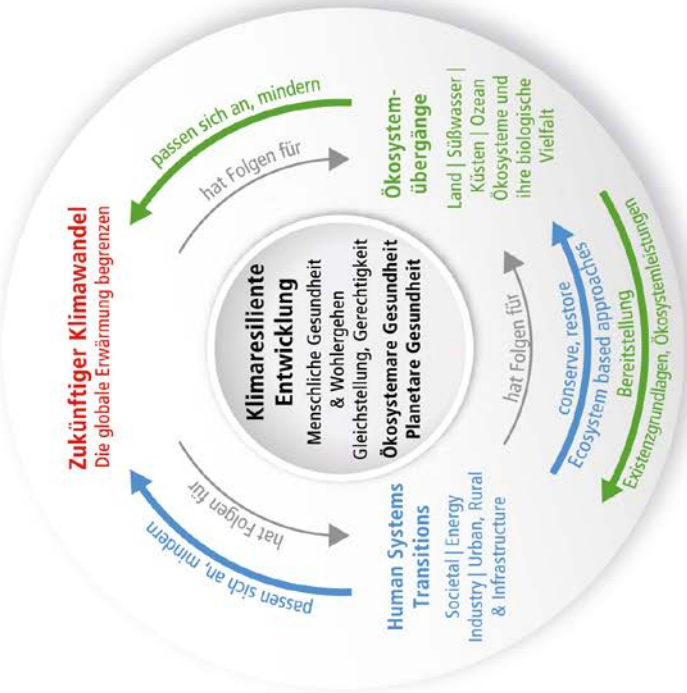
Klimaresiliente Entwicklung
Menschliche Gesundheit & Wohlergehen
Gleichstellung, Gerechtigkeit
Ökosystemare Gesundheit
Planetare Gesundheit

Zukünftiger Klimawandel
Die globale Erwärmung begrenzen

passen sich an, mindern

hat Folgen für

Ökosystemübergänge
Land | Süßwasser | Küsten | Ozean
Ökosysteme und ihre biologische Vielfalt

hat Folgen für

conserve, restore
Ecosystem based approaches

Bereitstellung
Existenzgrundlagen, Ökosystemleistungen

Human Systems Transitions
Societal | Energy
Industry | Urban, Rural
& Infrastructure

hat Folgen für

passen sich an, mindern